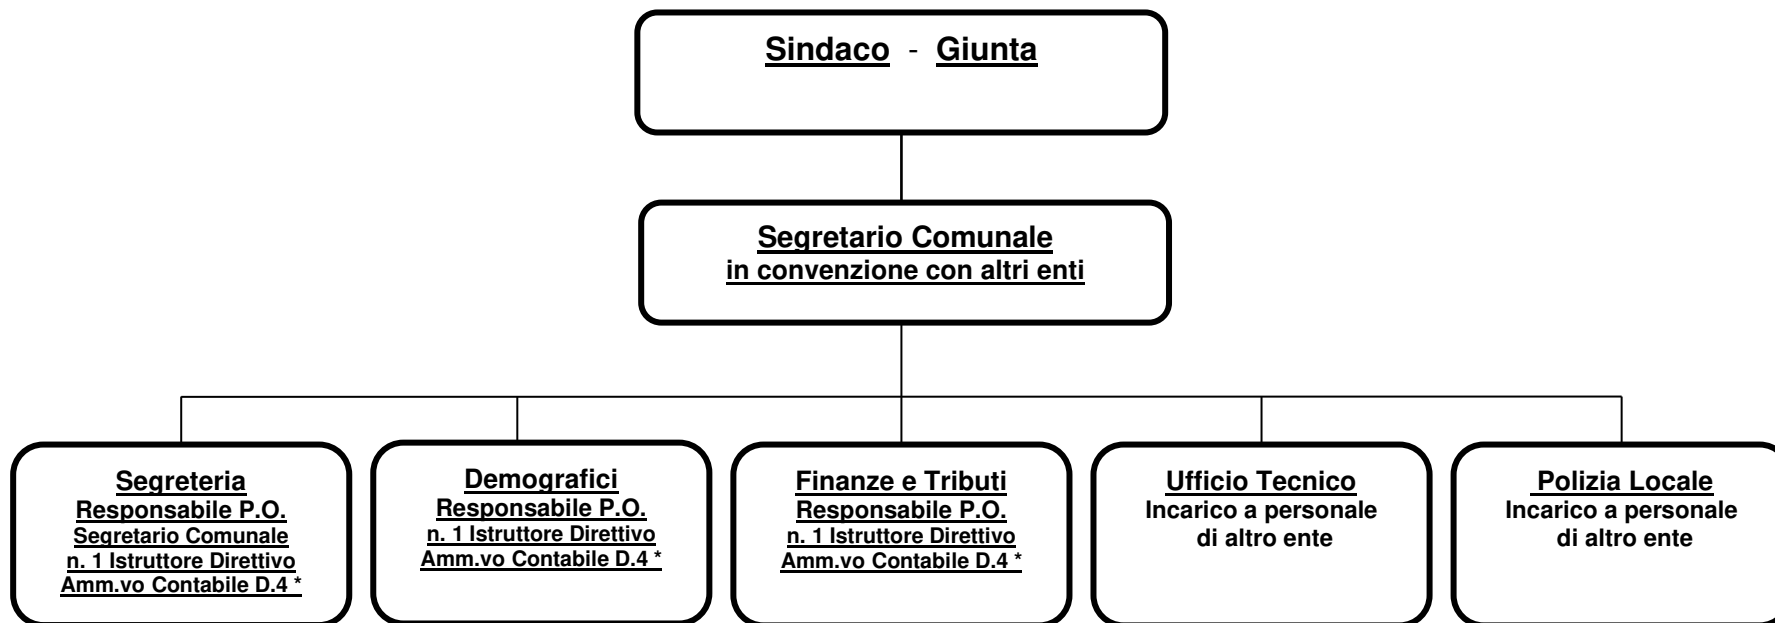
Sindaco - Giunta

Segretario Comunale
in convenzione con altri enti

Segreteria
Responsabile P.O.
Segretario Comunale
n. 1 Istruttore Direttivo
Amm.vo Contabile D.4 *

Demografici
Responsabile P.O.
n. 1 Istruttore Direttivo
Amm.vo Contabile D.4 *

Finanze e Tributi
Responsabile P.O.
n. 1 Istruttore Direttivo
Amm.vo Contabile D.4 *

Ufficio Tecnico
Incarico a personale
di altro ente

Polizia Locale
Incarico a personale
di altro ente